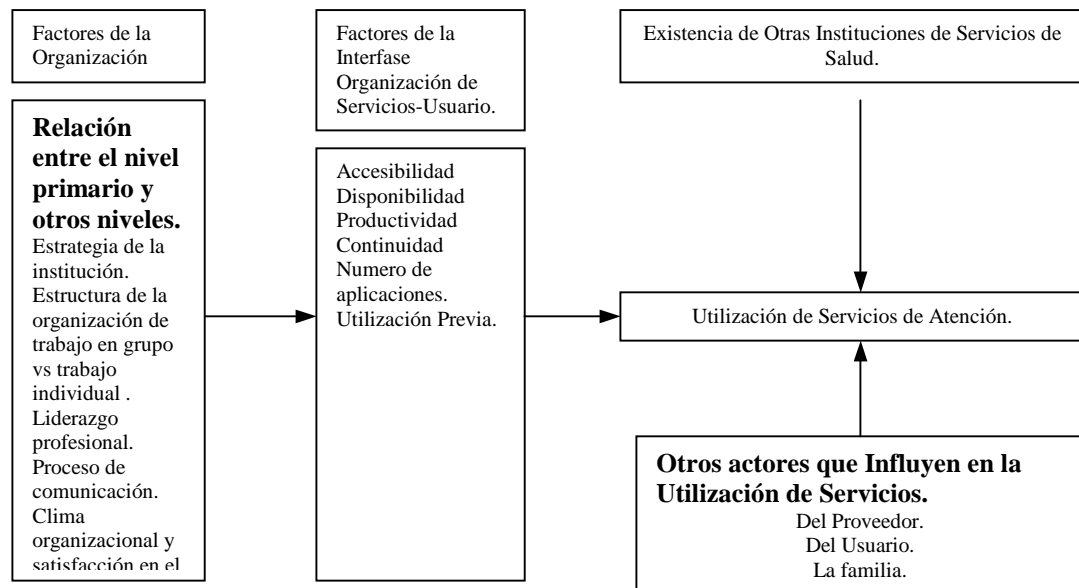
Factores de la Organización

Relación entre el nivel primario y otros niveles.
Estrategia de la institución.
Estructura de la organización de trabajo en grupo vs trabajo individual .
Liderazgo profesional.
Proceso de comunicación.
Clima organizacional y satisfacción en el

Factores de la Interfase Organización de Servicios-Usuario.

Accesibilidad
Disponibilidad
Productividad
Continuidad
Numero de aplicaciones.
Utilización Previa.

Existencia de Otras Instituciones de Servicios de Salud.

Utilización de Servicios de Atención.

Otros actores que Influyen en la Utilización de Servicios.
Del Proveedor.
Del Usuario.
La familia.